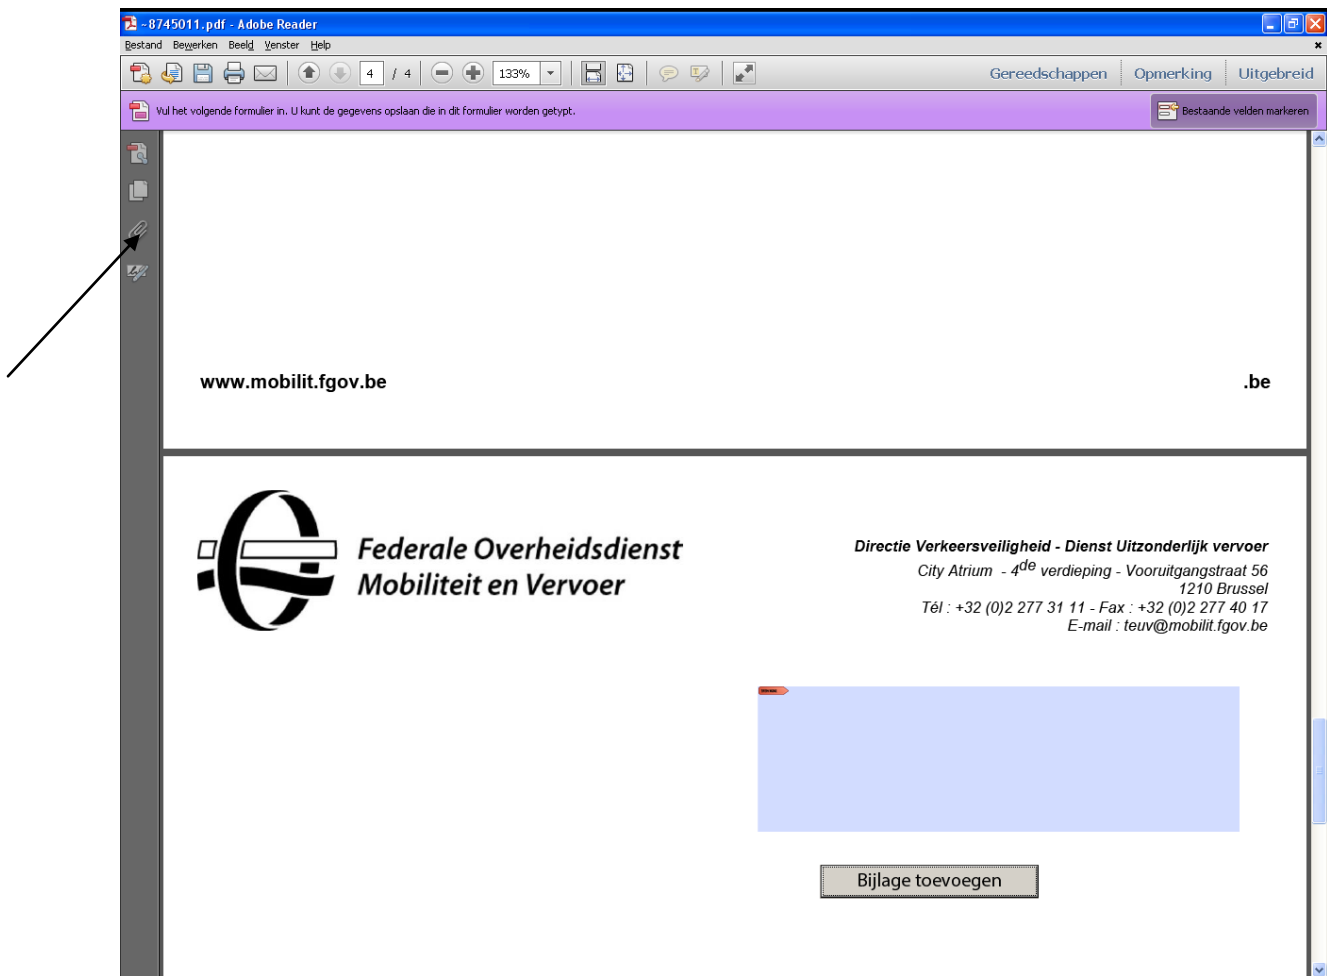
~8745011.pdf - Adobe Reader

Bestand Bewerken Beeld Venster Help

4 / 4 133%

Gereedschappen Opmerking Uitgebreid

Vul het volgende formulier in. U kunt de gegevens opslaan die in dit formulier worden getypt.

Bestaande velden markeren

www.mobilit.fgov.be

.be

Federale Overheidsdienst
Mobiliteit en Vervoer

Directie Verkeersveiligheid - Dienst Uitzonderlijk vervoer
City Atrium - 4$^{de}$ verdieping - Vooruitgangstraat 56
1210 Brussel
Tél : +32 (0)2 277 31 11 - Fax : +32 (0)2 277 40 17
E-mail : teuv@mobilit.fgov.be

Bijlage toevoegen